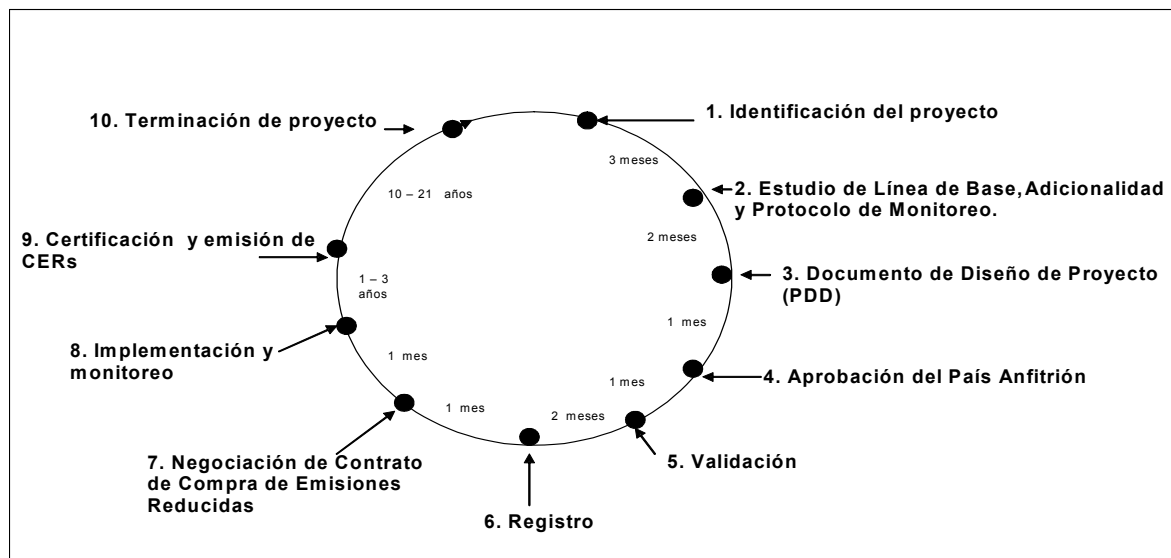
10. Terminación de proyecto

1. Identificación del proyecto

3 meses

10 – 21 años

2. Estudio de Línea de Base, Adicionalidad y Protocolo de Monitoreo.

2 meses

9. Certificación y emisión de CERs

3. Documento de Diseño de Proyecto (PDD)

1 – 3 años

1 mes

8. Implementación y monitoreo

1 mes

1 mes

4. Aprobación del País Anfitrión

1 mes

2 meses

5. Validación

7. Negociación de Contrato de Compra de Emisiones Reducidas

6. Registro